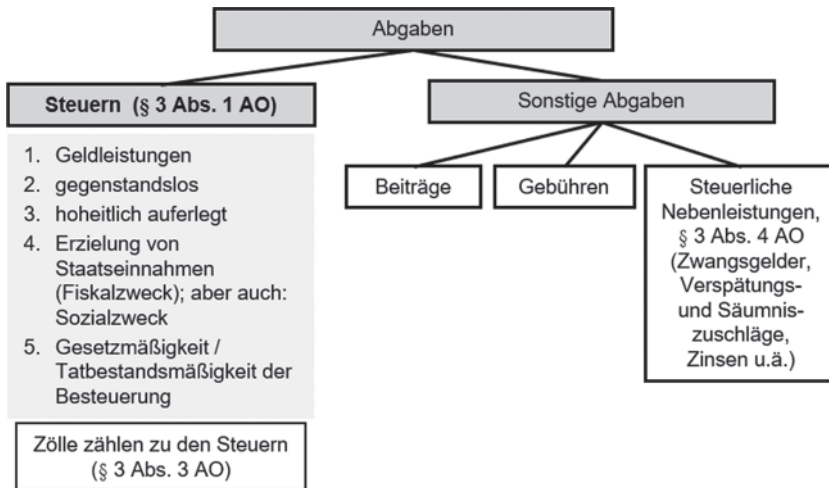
Abgaben

Steuern (§ 3 Abs. 1 AO)

1. Geldleistungen
2. gegenstandslos
3. hoheitlich auferlegt
4. Erzielung von Staatseinnahmen (Fiskalzweck); aber auch: Sozialzweck
5. Gesetzmäßigkeit / Tatbestandsmäßigkeit der Besteuerung

Zölle zählen zu den Steuern (§ 3 Abs. 3 AO)

Sonstige Abgaben

Beiträge

Gebühren

Steuerliche Nebenleistungen, § 3 Abs. 4 AO (Zwangsgelder, Verspätungs- und Säumniszuschläge, Zinsen u.ä.)